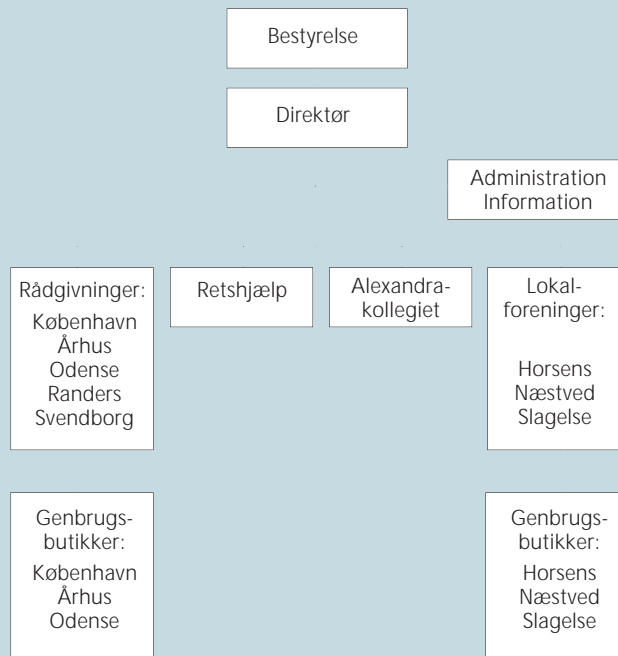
Bestyrelse

Direktør

Administration
Information

Rådgivninger:
København
Århus
Odense
Randers
Svendborg

Retshjælp

Alexandrakollegiet

Lokalforeninger:
Horsens
Næstved
Slagelse

Genbrugsbutikker:
København
Århus
Odense

Genbrugsbutikker:
Horsens
Næstved
Slagelse